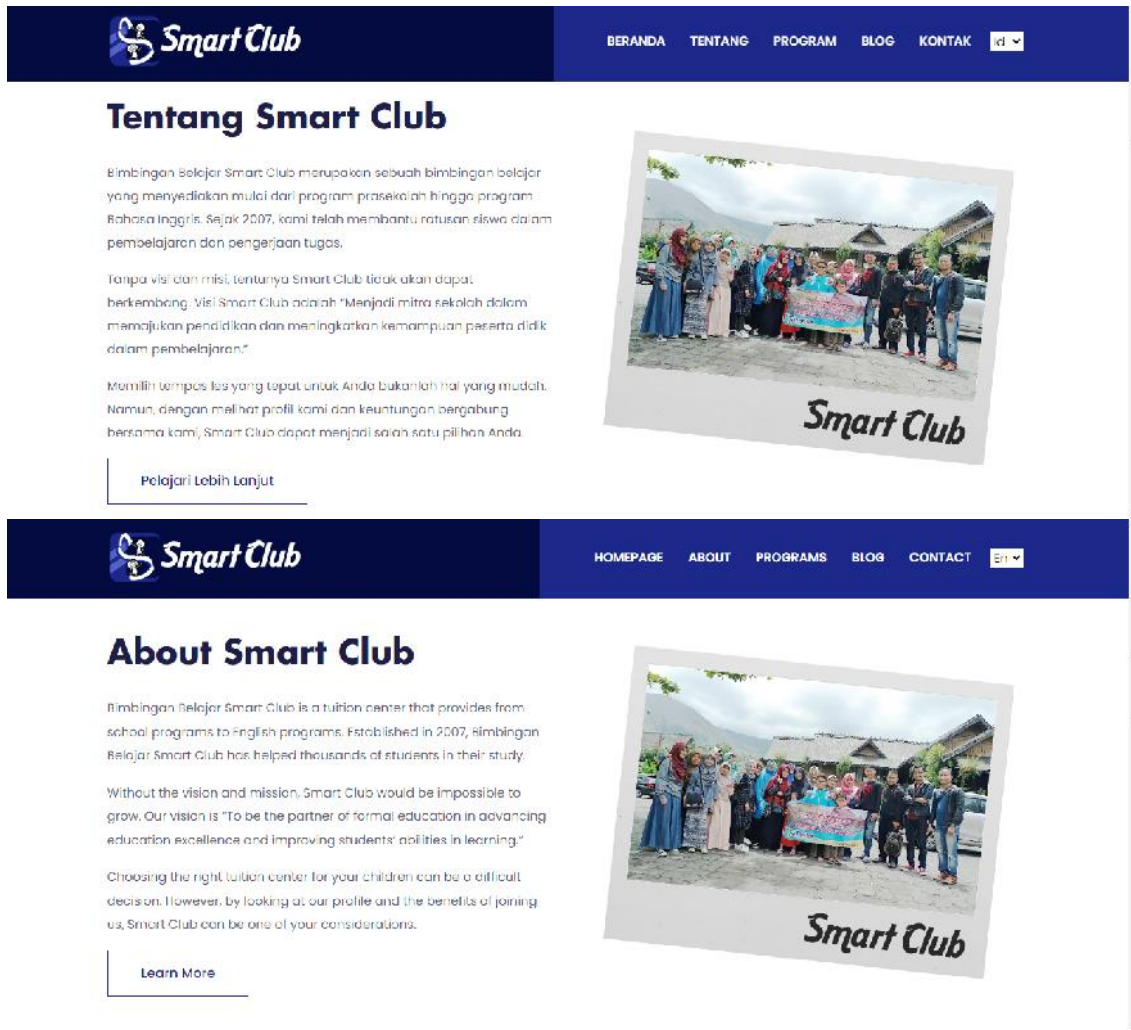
Smart Club

BERANDA TENTANG PROGRAM BLOG KONTAK id

Tentang Smart Club

Bimbingan Belajar Smart Club merupakan sebuah bimbingan belajar yang menyediakan mulai dari program prasekolah hingga program Bahasa Inggris. Sejak 2007, kami telah membantu ratusan siswa dalam pembelajaran dan pengerjaan tugas.

Tanpa visi dan misi, tentunya Smart Club tidak akan dapat berkembang. Visi Smart Club adalah "Menjadi mitra sekolah dalam memajukan pendidikan dan meningkatkan kemampuan peserta didik dalam pembelajaran."

Memilih tempat les yang tepat untuk Anda bukanlah hal yang mudah. Namun, dengan melihat profil kami dan keuntungan bergabung bersama kami, Smart Club dapat menjadi salah satu pilihan Anda.

Pelajari Lebih Lanjut

Smart Club

Smart Club

HOMEPAGE ABOUT PROGRAMS BLOG CONTACT En

About Smart Club

Bimbingan Belajar Smart Club is a tuition center that provides from school programs to English programs. Established in 2007, Bimbingan Belajar Smart Club has helped thousands of students in their study.

Without the vision and mission, Smart Club would be impossible to grow. Our vision is "To be the partner of formal education in advancing education excellence and improving students' abilities in learning."

Choosing the right tuition center for your children can be a difficult decision. However, by looking at our profile and the benefits of joining us, Smart Club can be one of your considerations.

Learn More

Smart Club